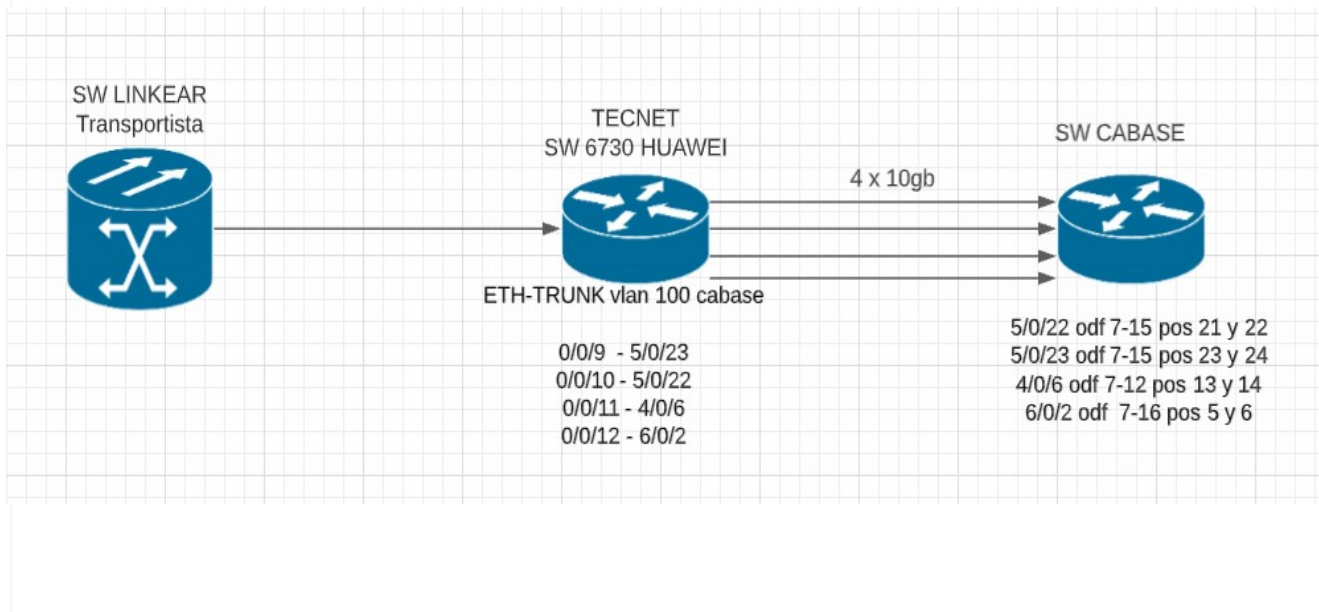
SW LINKEAR
Transportista

TECNET
SW 6730 HUAWEI

4 x 10gb

SW CABASE

ETH-TRUNK vlan 100 cabase

0/0/9 - 5/0/23
0/0/10 - 5/0/22
0/0/11 - 4/0/6
0/0/12 - 6/0/2

5/0/22 odf 7-15 pos 21 y 22
5/0/23 odf 7-15 pos 23 y 24
4/0/6 odf 7-12 pos 13 y 14
6/0/2 odf 7-16 pos 5 y 6